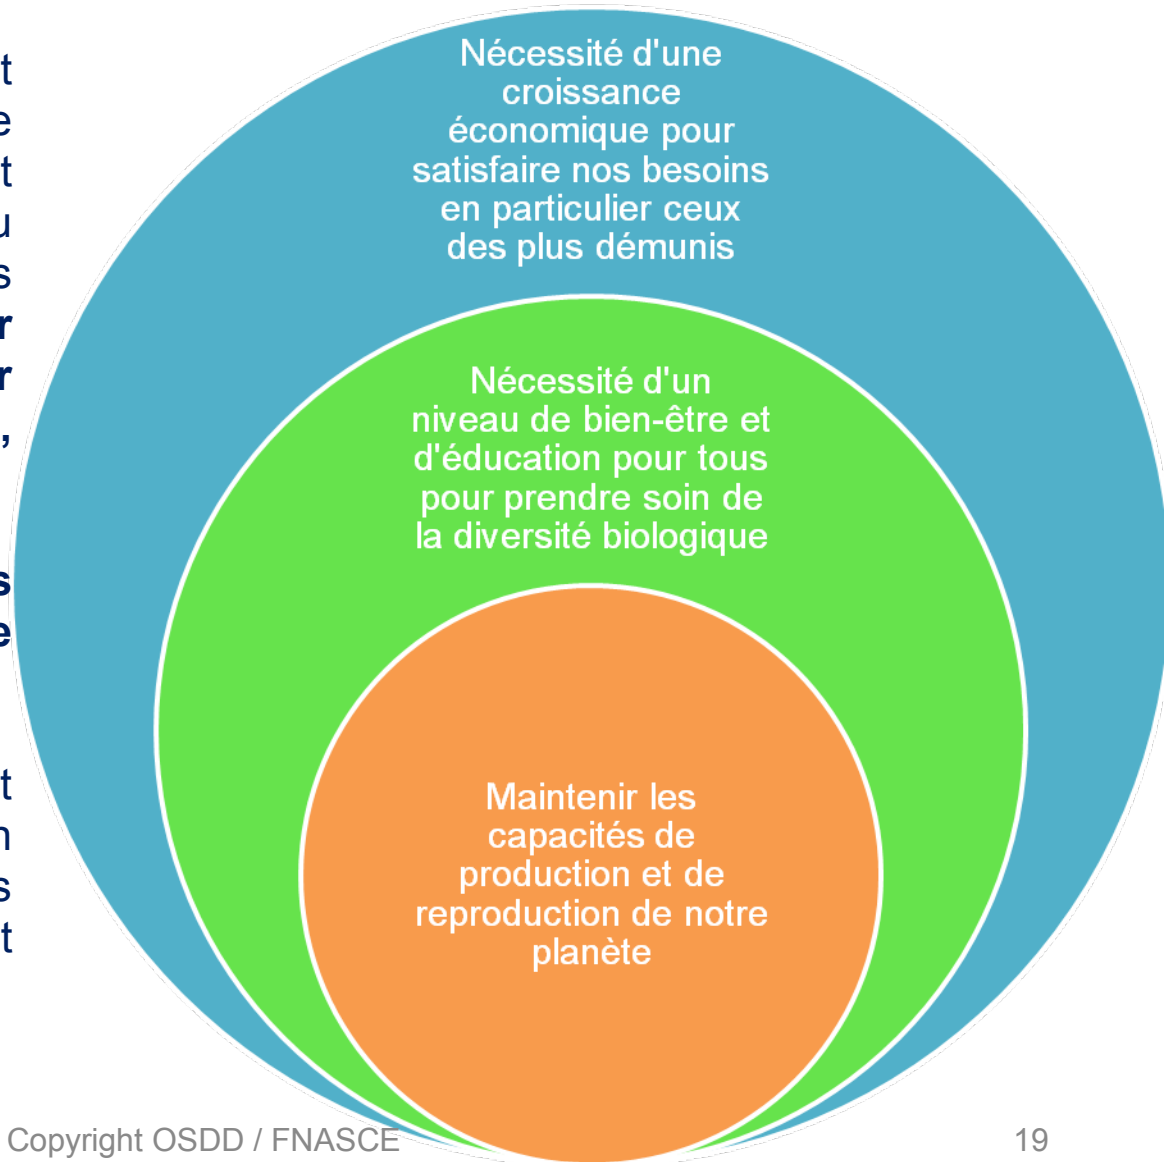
t
e
t
u
s
r
r
,

s
e

t
n
s
t

Nécessité d'une croissance économique pour satisfaire nos besoins en particulier ceux des plus démunis

Nécessité d'un niveau de bien-être et d'éducation pour tous pour prendre soin de la diversité biologique

Maintenir les capacités de production et de reproduction de notre planète

Copyright OSDD / FNASCE

19